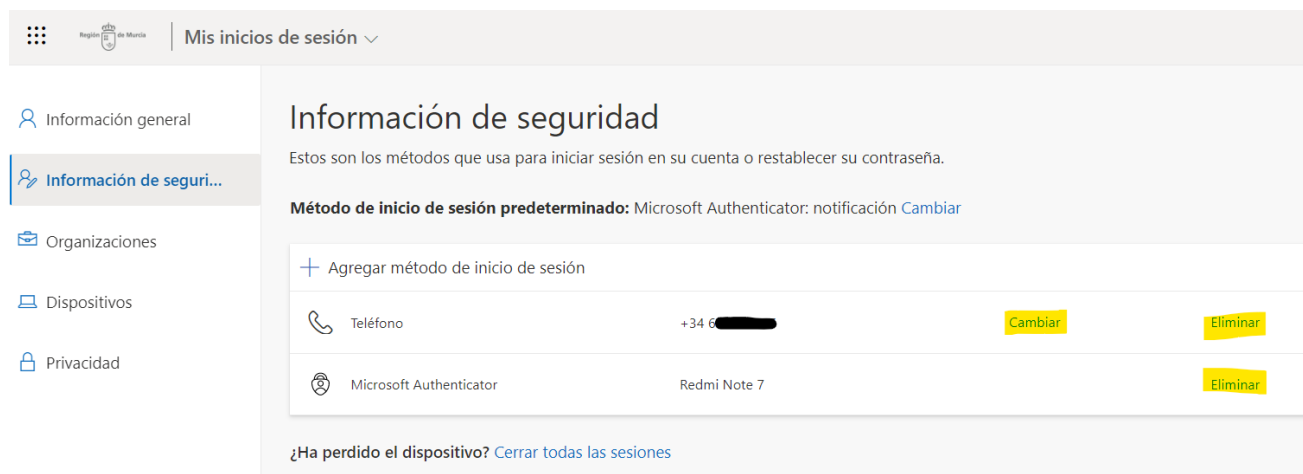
Región de Murcia | Mis inicios de sesión

Información general
Información de seguri...
Organizaciones
Dispositivos
Privacidad

Información de seguridad
Estos son los métodos que usa para iniciar sesión en su cuenta o restablecer su contraseña.

**Método de inicio de sesión predeterminado:** Microsoft Authenticator: notificación Cambiar

+ Agregar método de inicio de sesión

| Teléfono | +34 6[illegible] | Cambiar | Eliminar |
|---|---|---|---|
| Microsoft Authenticator | Redmi Note 7 | | Eliminar |

¿Ha perdido el dispositivo? Cerrar todas las sesiones